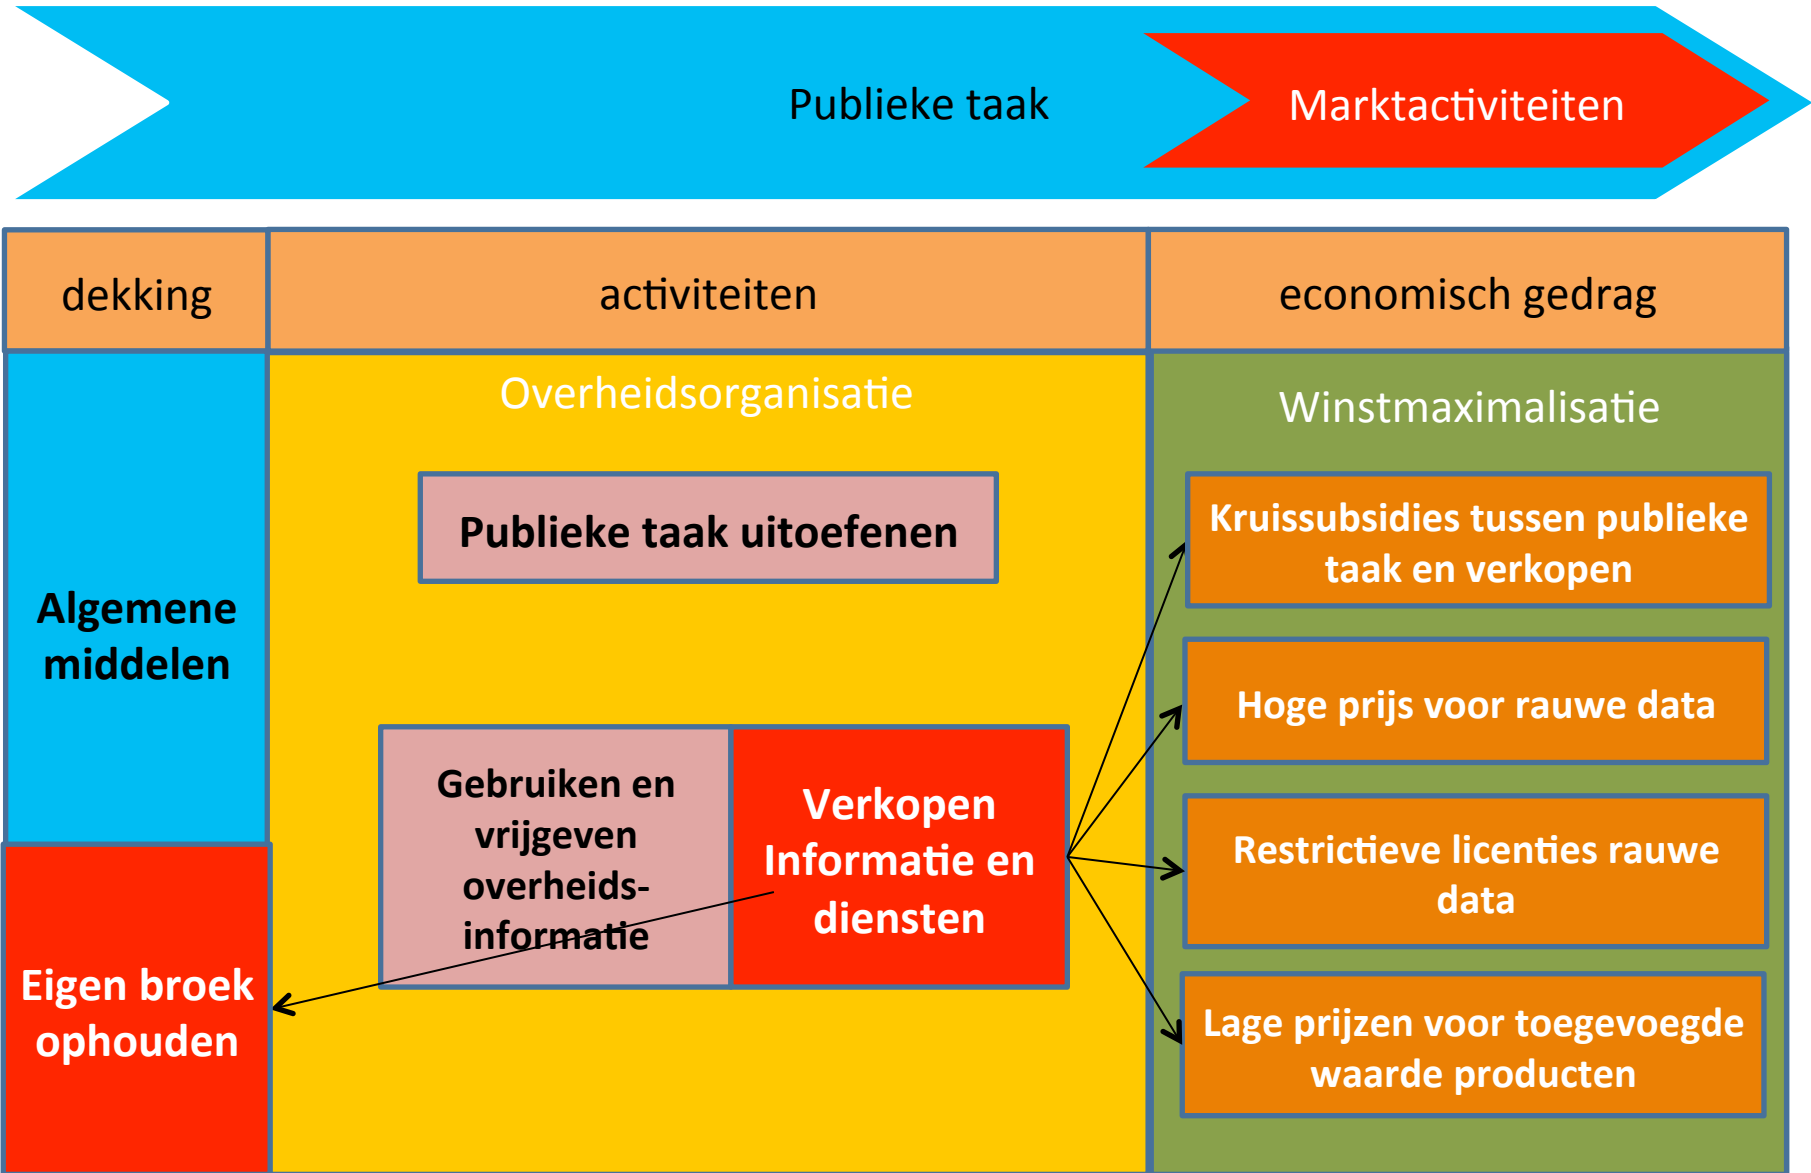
Publieke taak

Marktactiviteiten

| dekking | activiteiten | economisch gedrag |
|---|---|---|

Algemene middelen

Eigen broek ophouden

Overheidsorganisatie

Publieke taak uitoefenen

Gebruiken en vrijgeven overheids-informatie

Verkopen Informatie en diensten

Winstmaximalisatie

Kruissubsidies tussen publieke taak en verkopen

Hoge prijs voor rauwe data

Restrictieve licenties rauwe data

Lage prijzen voor toegevoegde waarde producten